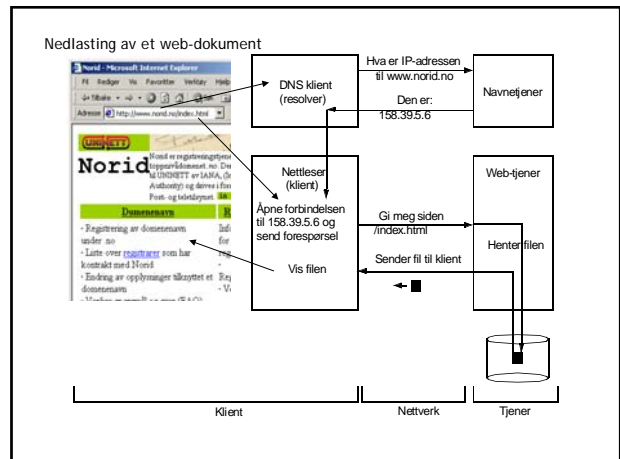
Nedlasting av et web-dokument

Norid - Microsoft Internet Explorer

Fil Rediger Vis Favoritter Verktøy Hjelp

Adresse http://www.norid.no/index.html

UNINETT

Norid

Norid er registreringstjeneste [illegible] toppnivådomenet .no. De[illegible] til UNINETT av IANA, ([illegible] Authority) og drives i f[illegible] Post- og teletilsynet.

Domenenavn

- Registrering av domenenavn under .no
- Liste over registrarer som har kontrakt med Norid
- Endring av opplysninger tilknyttet et domenenavn

DNS klient (resolver)

Hva er IP-adressen til www.norid.no

Navnetjener

Den er: 158.39.5.6

Nettleser (klient)

Åpne forbindelsen til 158.39.5.6 og send forespørsel

Vis filen

Gi meg siden /index.html

Sender fil til klient

Web-tjener

Henter filen

Klient

Nettverk

Tjener